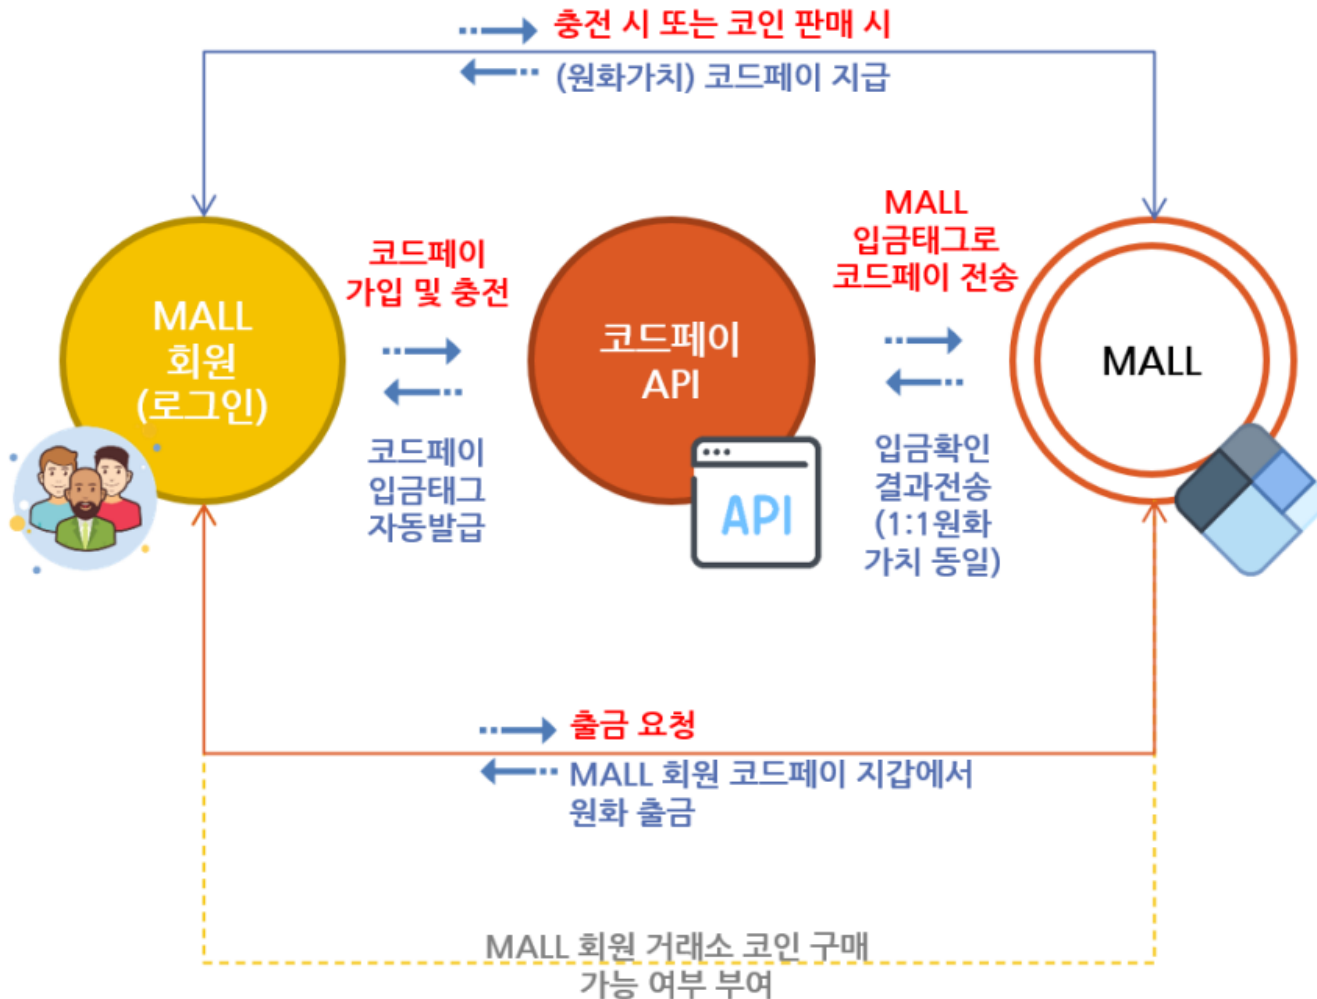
충전 시 또는 코인 판매 시

(원화가치) 코드페이 지급

MALL 회원 (로그인)

코드페이 가입 및 충전

코드페이 입금태그 자동발급

코드페이 API

API

MALL 입금태그로 코드페이 전송

입금확인 결과전송 (1:1원화 가치 동일)

MALL

출금 요청

MALL 회원 코드페이 지갑에서 원화 출금

MALL 회원 거래소 코인 구매 가능 여부 부여